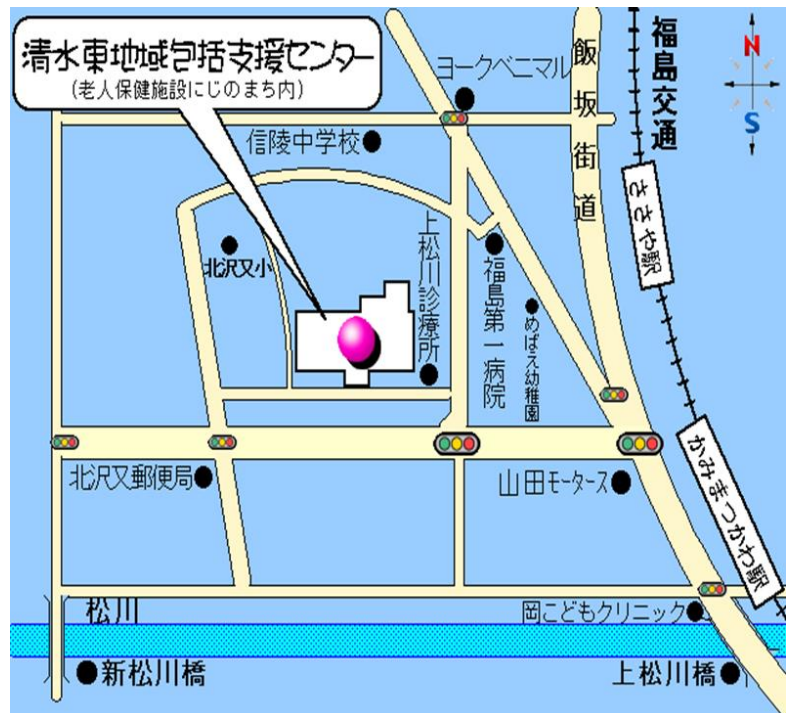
清水東地域包括支援センター
(老人保健施設にじのまち内)

ヨークベニマル

飯坂街道

福島交通

N

S

信陵中学校

北沢又小

上松川診療所

福島第一病院

めばえ幼稚園

さくらや駅

北沢又郵便局

山田モータース

かみまつかわ駅

松川

岡こどもクリニック

新松川橋

上松川橋